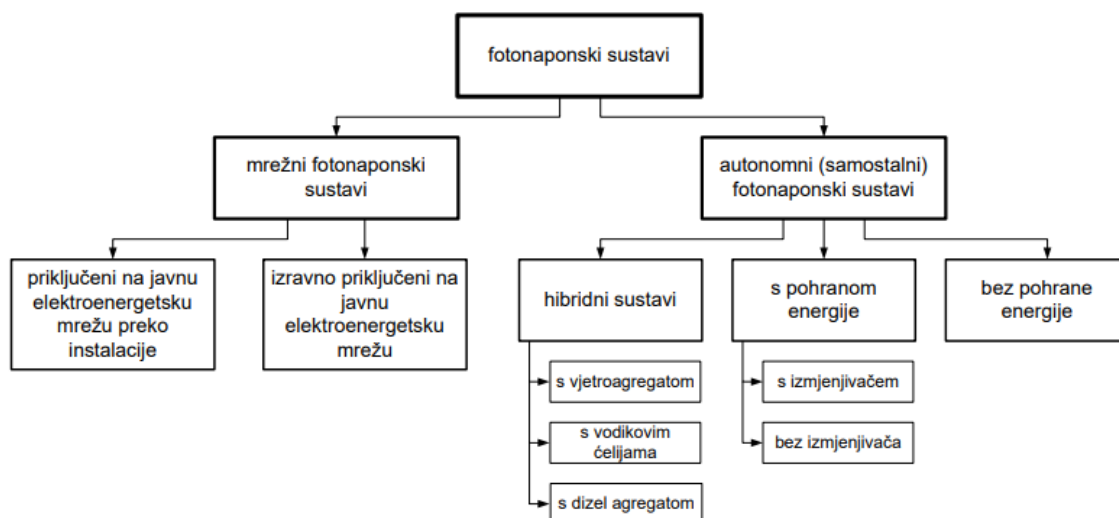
fotonaponski sustavi

mrežni fotonaponski sustavi

autonomni (samostalni) fotonaponski sustavi

priključeni na javnu elektroenergetsku mrežu preko instalacije

izravno priključeni na javnu elektroenergetsku mrežu

hibridni sustavi

s vjetroagregatom

s vodikovim ćelijama

s dizel agregatom

s pohranom energije

s izmjenjivačem

bez izmjenjivača

bez pohrane energije